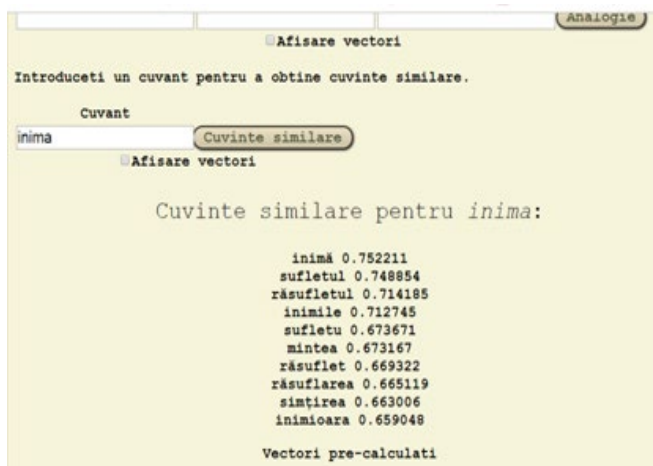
Analogie
Afisare vectori

Introduceti un cuvant pentru a obtine cuvinte similare.

Cuvant
inima
Cuvinte similare
Afisare vectori

Cuvinte similare pentru *inima*:

inimă 0.752211
sufletul 0.748854
răsufletul 0.714185
inimile 0.712745
sufletu 0.673671
mintea 0.673167
răsuflet 0.669322
răsuflarea 0.665119
simțirea 0.663006
inimioara 0.659048

Vectori pre-calculati